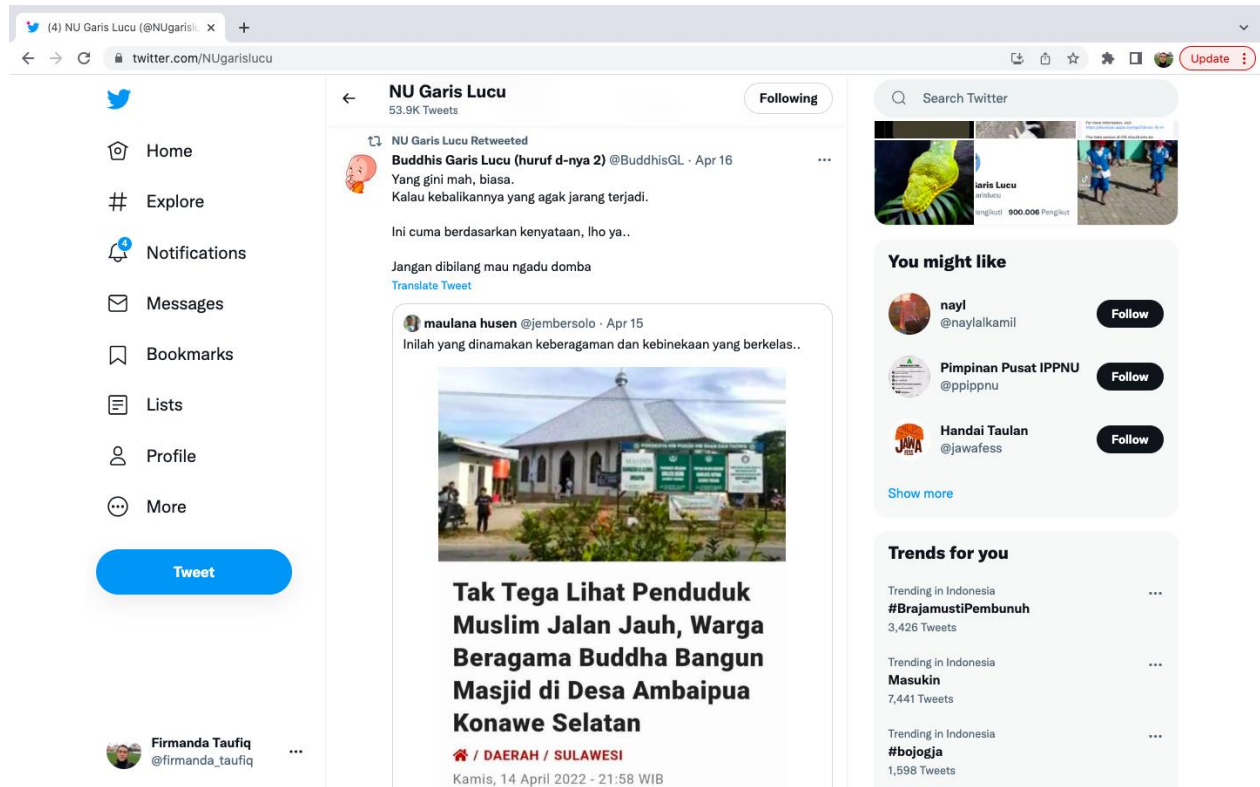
(4) NU Garis Lucu (@NUgarisl × +

twitter.com/NUgarislucu

Update

Home
Explore
4
Notifications
Messages
Bookmarks
Lists
Profile
More

Tweet

Firmanda Taufiq
@firmanda_taufiq

NU Garis Lucu
53.9K Tweets

Following

NU Garis Lucu Retweeted
Buddhis Garis Lucu (huruf d-nya 2) @BuddhisGL · Apr 16
Yang gini mah, biasa.
Kalau kebalikannya yang agak jarang terjadi.

Ini cuma berdasarkan kenyataan, lho ya..

Jangan dibilang mau ngadu domba
Translate Tweet

maulana husen @jembersolo · Apr 15
Inilah yang dinamakan keberagaman dan kebinekaan yang berkelas..

Tak Tega Lihat Penduduk Muslim Jalan Jauh, Warga Beragama Buddha Bangun Masjid di Desa Ambaipua Konawe Selatan

/ DAERAH / SULAWESI
Kamis, 14 April 2022 - 21:58 WIB

Search Twitter

aris Lucu
arislucu
engikuti 900.006 Pengikut

You might like

nayl
@naylalkamil
Follow

Pimpinan Pusat IPPNU
@ppippnu
Follow

Handai Taulan
@jawafess
Follow

Show more

Trends for you

Trending in Indonesia
#BrajamustiPembunuh
3,426 Tweets

Trending in Indonesia
Masukin
7,441 Tweets

Trending in Indonesia
#bojogja
1,598 Tweets